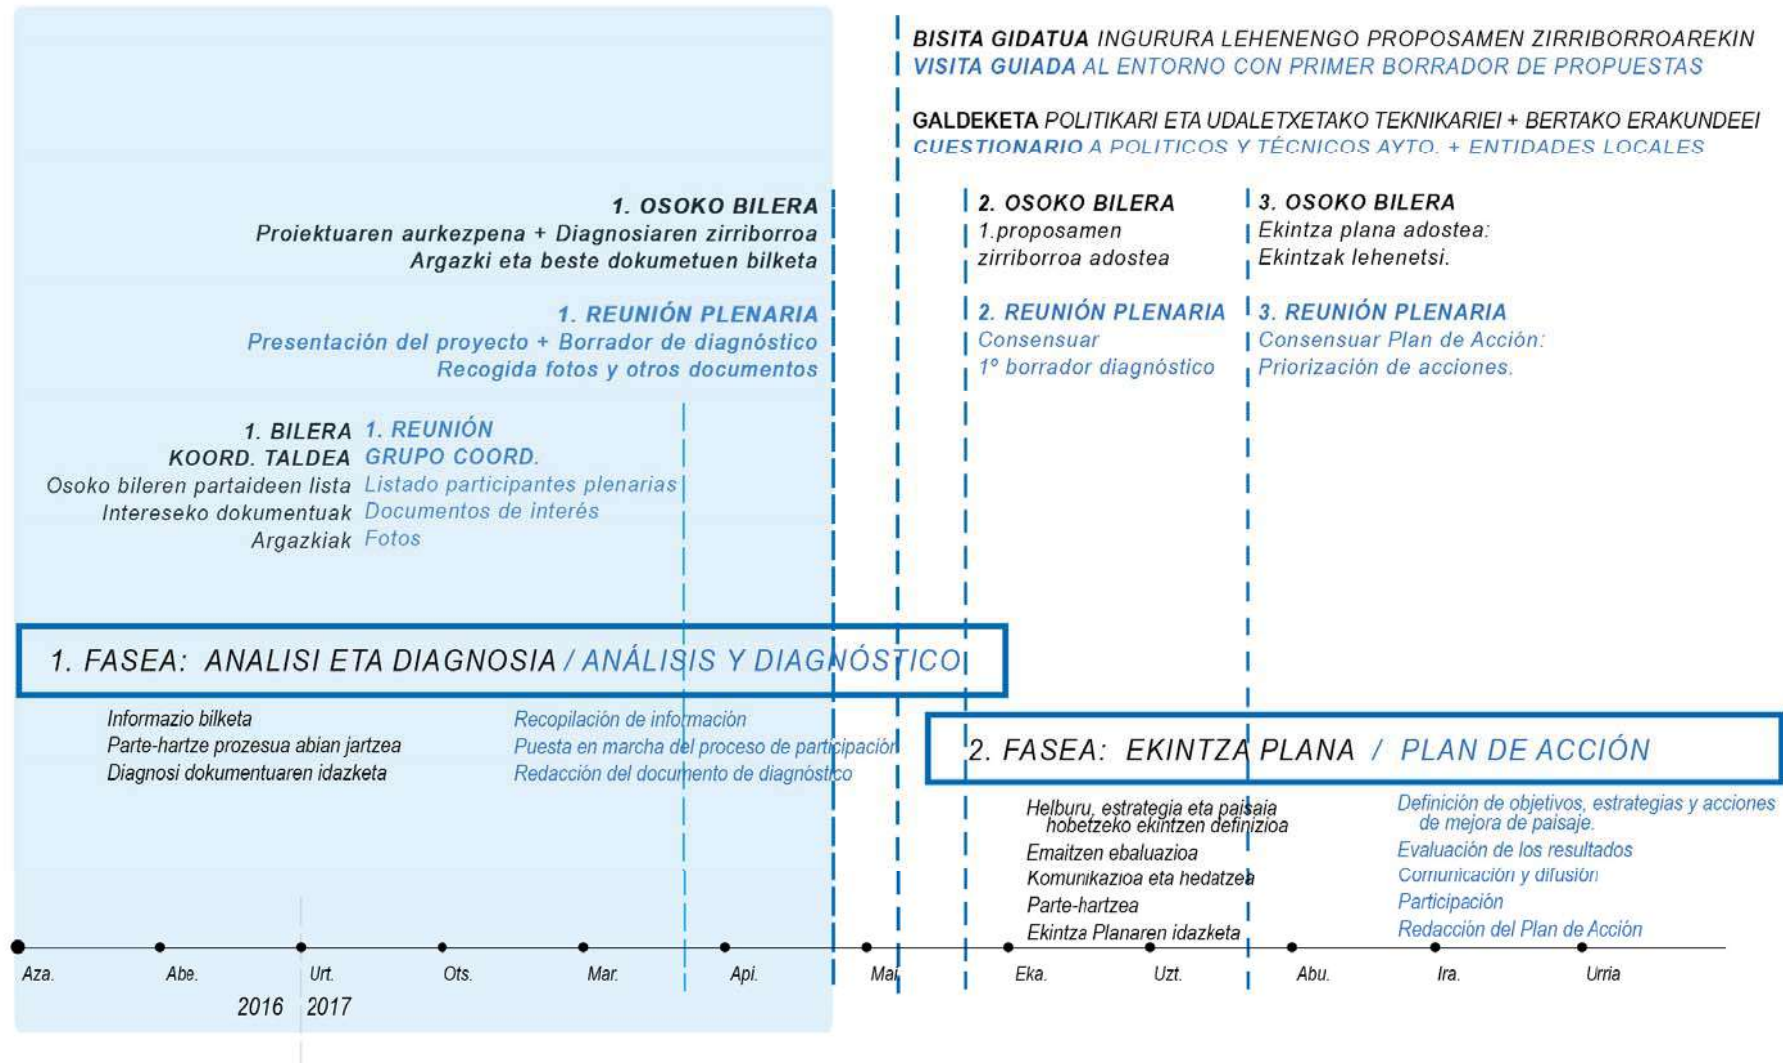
BISITA GIDATUA INGURURA LEHENENGO PROPOSAMEN ZIRRIBORROAREKIN
VISITA GUIADA AL ENTORNO CON PRIMER BORRADOR DE PROPUESTAS

GALDEKETA POLITIKARI ETA UDALETXETAKO TEKNIKARIEI + BERTAKO ERAKUNDEEI
CUESTIONARIO A POLITICOS Y TÉCNICOS AYTO. + ENTIDADES LOCALES

1. OSOKO BILERA
Proiektuaren aurkezpena + Diagnosiaren zirriborroa
Argazki eta beste dokumetuen bilketa

1. REUNIÓN PLENARIA
Presentación del proyecto + Borrador de diagnóstico
Recogida fotos y otros documentos

2. OSOKO BILERA
1.proposamen zirriborroa adostea

2. REUNIÓN PLENARIA
Consensuar 1º borrador diagnóstico

3. OSOKO BILERA
Ekintza plana adostea:
Ekintzak lehenetsi.

3. REUNIÓN PLENARIA
Consensuar Plan de Acción:
Priorización de acciones.

1. BILERA
KOORD. TALDEA
Osoko bileren partaideen lista
Intereseko dokumentuak
Argazkiak

1. REUNIÓN
GRUPO COORD.
Listado participantes plenarias
Documentos de interés
Fotos

1. FASEA: ANALISI ETA DIAGNOSIA / ANÁLISIS Y DIAGNÓSTICO

Informazio bilketa
Parte-hartze prozesua abian jartzea
Diagnosi dokumentuaren idazketa

Recopilación de información
Puesta en marcha del proceso de participación
Redacción del documento de diagnóstico

2. FASEA: EKINTZA PLANA / PLAN DE ACCIÓN

Helburu, estrategia eta paisaia hobetzeko ekintzen definizioa
Emaitzen ebaluazioa
Komunikazioa eta hedatzea
Parte-hartzea
Ekintza Planaren idazketa

Definición de objetivos, estrategias y acciones de mejora de paisaje.
Evaluación de los resultados
Comunicación y difusión
Participación
Redacción del Plan de Acción

Aza. Abe. Urt. Ots. Mar. Api. Mai. Eka. Uzt. Abu. Ira. Urria

2016 2017